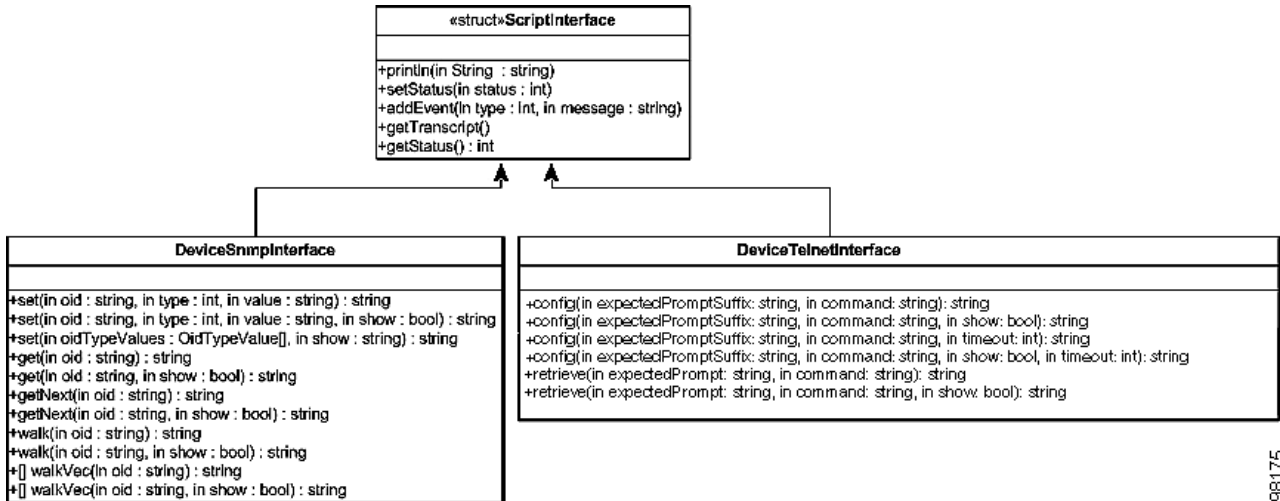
«struct»ScriptInterface

+println(in String : string)
+setStatus(in status : int)
+addEvent(in type : int, in message : string)
+getTranscript()
+getStatus() : int

DeviceSnmpInterface

+set(in oid : string, in type : int, in value : string) : string
+set(in oid : string, in type : int, in value : string, in show : bool) : string
+set(in oidTypeValues : OidTypeValue[], in show : string) : string
+get(in oid : string) : string
+get(in oid : string, in show : bool) : string
+getNext(in oid : string) : string
+getNext(in oid : string, in show : bool) : string
+walk(in oid : string) : string
+walk(in oid : string, in show : bool) : string
+[] walkVec(in oid : string) : string
+[] walkVec(in oid : string, in show : bool) : string

DeviceTelnetInterface

+config(in expectedPromptSuffix: string, in command: string): string
+config(in expectedPromptSuffix: string, in command: string, in show: bool): string
+config(in expectedPromptSuffix: string, in command: string, in timeout: int): string
+config(in expectedPromptSuffix: string, in command: string, in show: bool, in timeout: int): string
+retrieve(in expectedPrompt: string, in command: string): string
+retrieve(in expectedPrompt: string, in command: string, in show: bool): string

98175